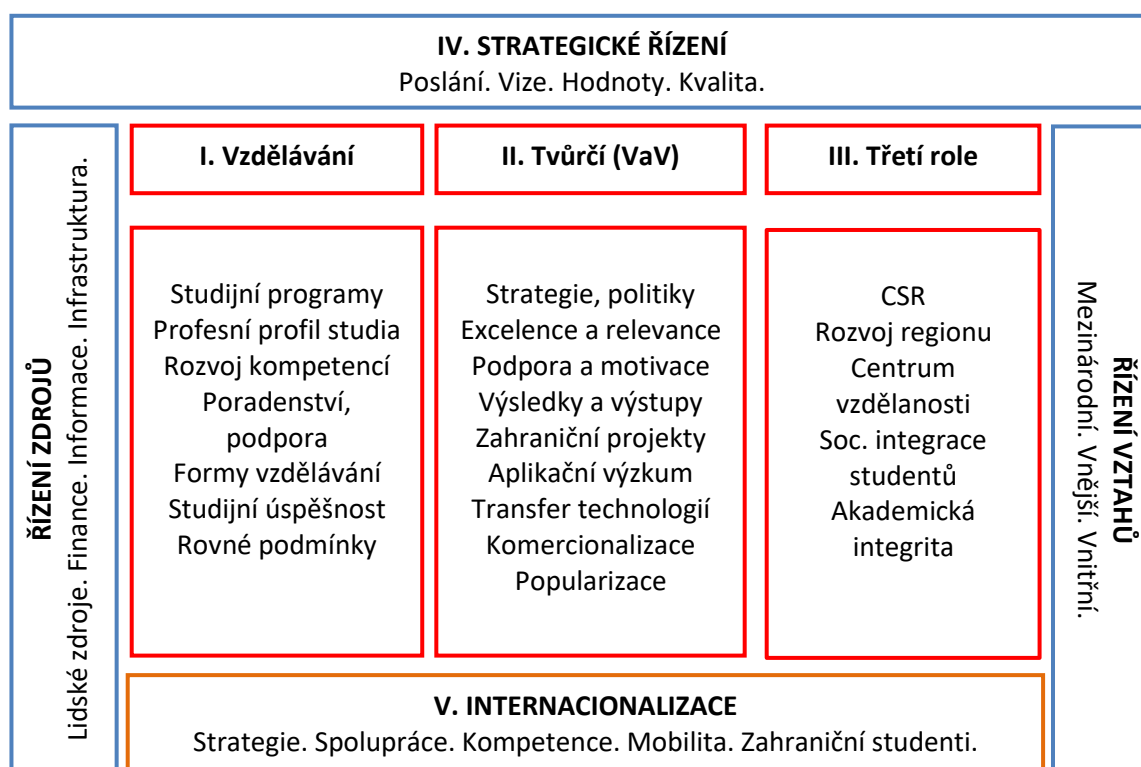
IV. STRATEGICKÉ ŘÍZENÍ
Poslání. Vize. Hodnoty. Kvalita.

ŘÍZENÍ ZDROJŮ
Lidské zdroje. Finance. Informace. Infrastruktura.

I. Vzdělávání

Studijní programy
Profesní profil studia
Rozvoj kompetencí
Poradenství, podpora
Formy vzdělávání
Studijní úspěšnost
Rovné podmínky

II. Tvůrčí (VaV)

Strategie, politiky
Excelence a relevance
Podpora a motivace
Výsledky a výstupy
Zahraniční projekty
Aplikační výzkum
Transfer technologií
Komercionalizace
Popularizace

III. Třetí role

CSR
Rozvoj regionu
Centrum vzdělanosti
Soc. integrace studentů
Akademická integrita

ŘÍZENÍ VZTAHŮ
Mezinárodní. Vnější. Vnitřní.

V. INTERNACIONALIZACE
Strategie. Spolupráce. Kompetence. Mobilita. Zahraniční studenti.